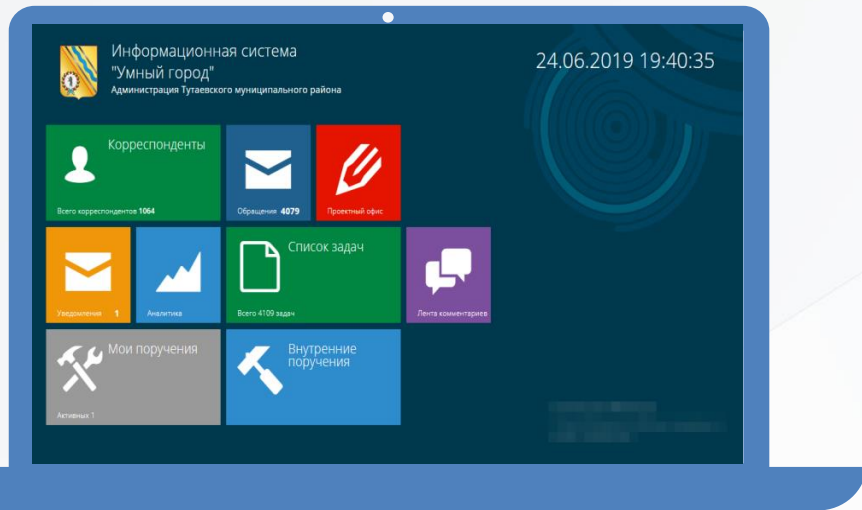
Информационная система
"Умный город"
Администрация Тутаевского муниципального района

24.06.2019 19:40:35

Корреспонденты

Всего корреспондентов 1064

Обращения 4079

Проектный офис

Уведомления 1

Аналитика

Список задач

Всего 4109 задач

Лента комментариев

Мои поручения

Активных 1

Внутренние поручения

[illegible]